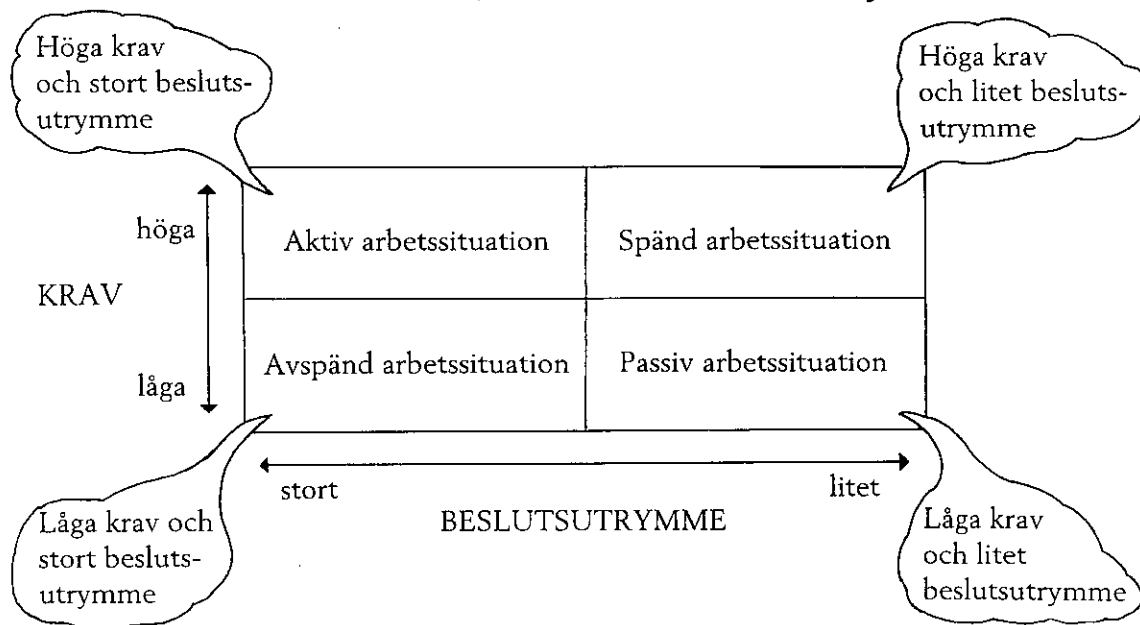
Höga krav och stort beslutsutrymme

Höga krav och litet beslutsutrymme

höga

KRAV

låga

| Aktiv arbetssituation | Spänd arbetssituation |
|---|---|
| Avspänd arbetssituation | Passiv arbetssituation |

stort

litet

BESLUTSUTRYMME

Låga krav och stort beslutsutrymme

Låga krav och litet beslutsutrymme